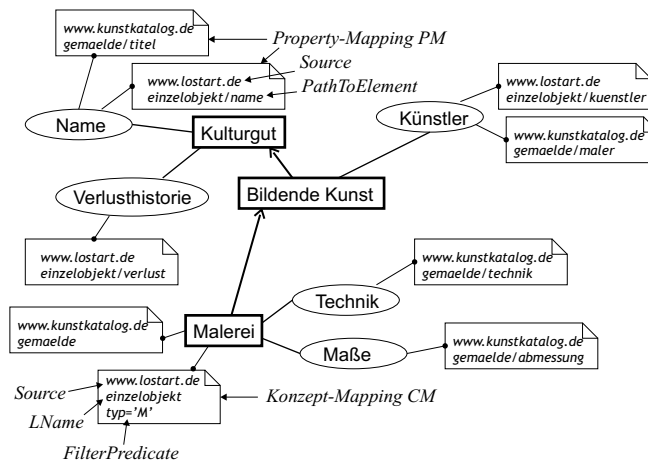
www.kunstkatalog.de
gemaelde/titel

Property-Mapping PM

Source

www.lostart.de
einzelobjekt/name

PathToElement

www.lostart.de
einzelobjekt/kuenstler

Name

Kulturgut

Künstler

www.kunstkatalog.de
gemaelde/maler

Verlusthistorie

Bildende Kunst

www.lostart.de
einzelobjekt/verlust

www.kunstkatalog.de
gemaelde/technik

Technik

www.kunstkatalog.de
gemaelde

Malerei

Maße

www.kunstkatalog.de
gemaelde/abmessung

Source

www.lostart.de
einzelobjekt
typ='M'

Konzept-Mapping CM

LName

FilterPredicate